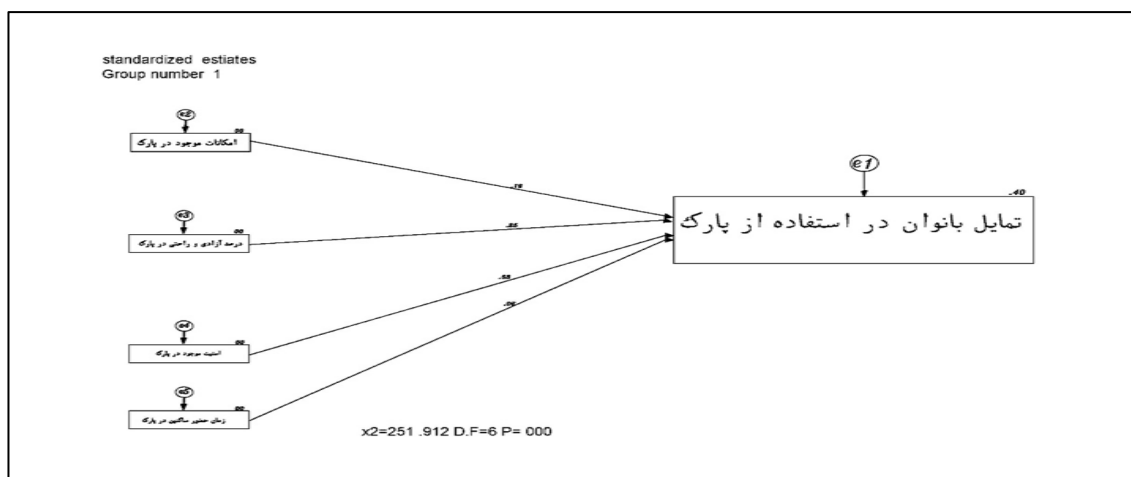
standardized estiates
Group number 1

e2
امکانات موجود در پارک
.00

e3
درصد آزادی و راحتی در پارک
.00

e4
امنیت موجود در پارک
.00

e5
زمان حضور ساکنین در پارک
.00

.19
.46
.33
.06

e1
.40
تمایل بانوان در استفاده از پارک

x2=251 .912 D.F=6 P= 000